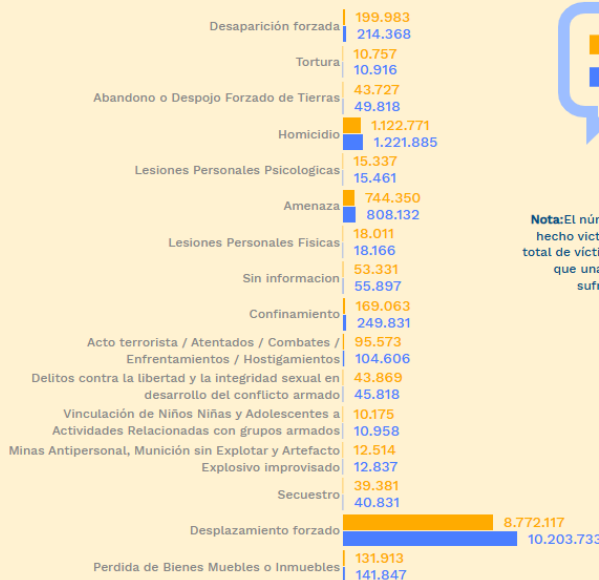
Desaparición forzada 199.983 214.368

Tortura 10.757 10.916

Abandono o Despojo Forzado de Tierras 43.727 49.818

Homicidio 1.122.771 1.221.885

Lesiones Personales Psicologicas 15.337 15.461

Amenaza 744.350 808.132

Lesiones Personales Fisicas 18.011 18.166

Sin informacion 53.331 55.897

Confinamiento 169.063 249.831

Acto terrorista / Atentados / Combates / Enfrentamientos / Hostigamientos 95.573 104.606

Delitos contra la libertad y la integridad sexual en desarrollo del conflicto armado 43.869 45.818

Vinculación de Niños Niñas y Adolescentes a Actividades Relacionadas con grupos armados 10.175 10.958

Minas Antipersonal, Munición sin Explotar y Artefacto Explosivo improvisado 12.514 12.837

Secuestro 39.381 40.831

Desplazamiento forzado 8.772.117 10.203.733

Perdida de Bienes Muebles o Inmuebles 131.913 141.847

Nota:El núm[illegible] hecho vict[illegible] total de vícti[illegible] que una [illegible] sufr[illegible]